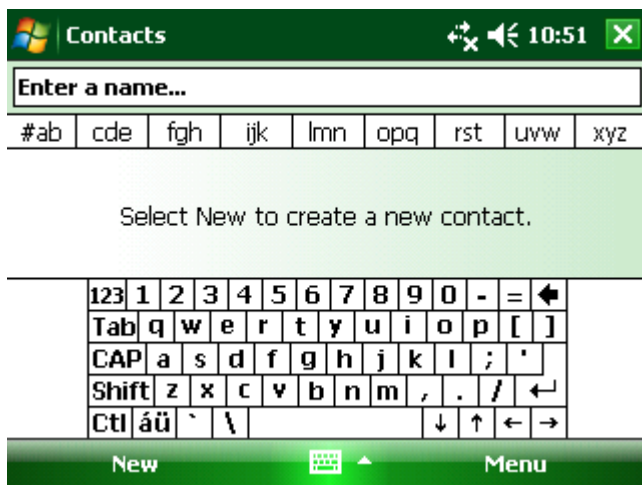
Contacts 10:51

Enter a name...

#ab cde fgh ijk lmn opq rst uvw xyz

Select New to create a new contact.

123 1 2 3 4 5 6 7 8 9 0 - =
Tab q w e r t y u i o p [ ]
CAP a s d f g h j k l ; '
Shift z x c v b n m , . /
Ctl áü ` \ ↓ ↑ ← →

New Menu